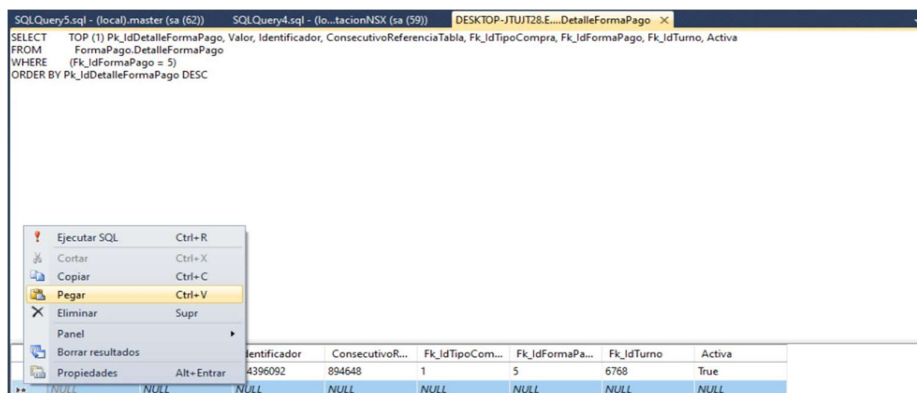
SQLQuery5.sql - (local).master (sa (62))
SQLQuery4.sql - (lo...tacionNSX (sa (59))
DESKTOP-JTUJT28.E....DetalleFormaPago ×

SELECT TOP (1) Pk_IdDetalleFormaPago, Valor, Identificador, ConsecutivoReferenciaTabla, Fk_IdTipoCompra, Fk_IdFormaPago, Fk_IdTurno, Activa
FROM FormaPago.DetalleFormaPago
WHERE (Fk_IdFormaPago = 5)
ORDER BY Pk_IdDetalleFormaPago DESC

Ejecutar SQL Ctrl+R
Cortar Ctrl+X
Copiar Ctrl+C
Pegar Ctrl+V
Eliminar Supr
Panel
Borrar resultados
Propiedades Alt+Entrar

| | | Identificador | ConsecutivoR... | Fk_IdTipoCom... | Fk_IdFormaPa... | Fk_IdTurno | Activa |
|---|---|---|---|---|---|---|---|
| | | 4396092 | 894648 | 1 | 5 | 6768 | True |
| NULL | NULL | NULL | NULL | NULL | NULL | NULL | NULL |